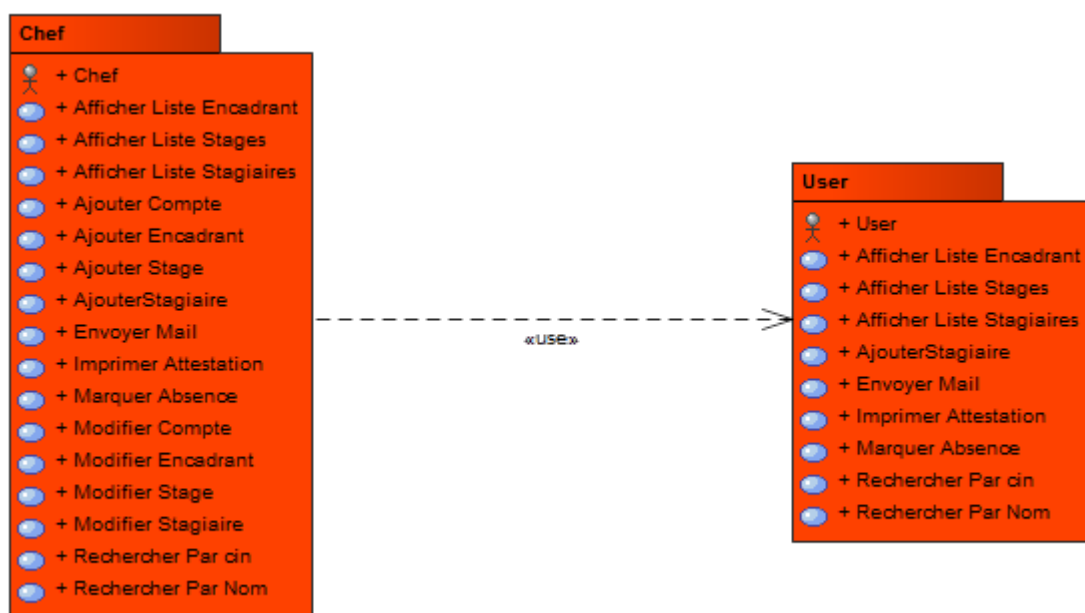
Chef

+ Chef
+ Afficher Liste Encadrant
+ Afficher Liste Stages
+ Afficher Liste Stagiaires
+ Ajouter Compte
+ Ajouter Encadrant
+ Ajouter Stage
+ AjouterStagiaire
+ Envoyer Mail
+ Imprimer Attestation
+ Marquer Absence
+ Modifier Compte
+ Modifier Encadrant
+ Modifier Stage
+ Modifier Stagiaire
+ Rechercher Par cin
+ Rechercher Par Nom

«use»

User

+ User
+ Afficher Liste Encadrant
+ Afficher Liste Stages
+ Afficher Liste Stagiaires
+ AjouterStagiaire
+ Envoyer Mail
+ Imprimer Attestation
+ Marquer Absence
+ Rechercher Par cin
+ Rechercher Par Nom